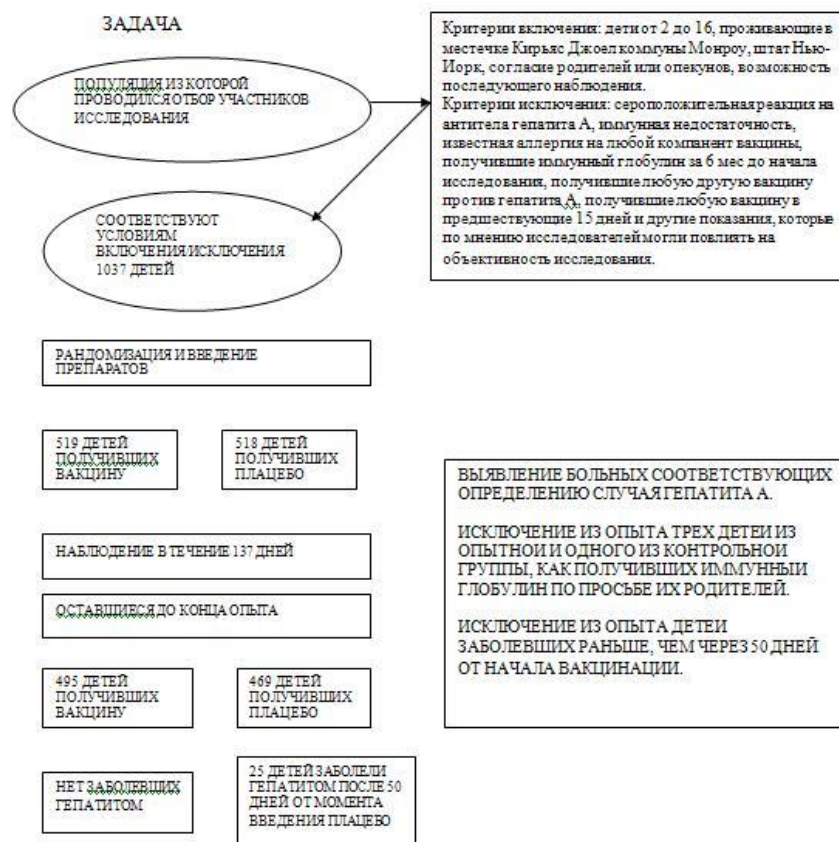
ЗАДАЧА

ПОПУЛЯЦИЯ ИЗ КОТОРОЙ ПРОВОДИЛСЯ ОТБОР УЧАСТНИКОВ ИССЛЕДОВАНИЯ

Критерии включения: дети от 2 до 16, проживающие в местечке Кирьяс Джоел коммуны Монроу, штат Нью-Иорк, согласие родителей или опекунов, возможность последующего наблюдения.
Критерии исключения: серopoложительная реакция на антитела гепатита А, иммунная недостаточность, известная аллергия на любой компанент вакцины, получившие иммунный глобулин за 6 мес до начала исследования, получившие любую другую вакцину против гепатита А, получившие любую вакцину в предшествующие 15 дней и другие показания, которые по мнению исследователей могли повлиять на объективность исследования.

СООТВЕТСТВУЮТ УСЛОВИЯМ ВКЛЮЧЕНИЯ ИСКЛЮЧЕНИЯ 1037 ДЕТЕЙ

РАНДОМИЗАЦИЯ И ВВЕДЕНИЕ ПРЕПАРАТОВ

519 ДЕТЕЙ ПОЛУЧИВШИХ ВАКЦИНУ

518 ДЕТЕЙ ПОЛУЧИВШИХ ПЛАЦЕБО

НАБЛЮДЕНИЕ В ТЕЧЕНИЕ 137 ДНЕЙ

ОСТАВШИЕСЯ ДО КОНЦА ОПЫТА

495 ДЕТЕЙ ПОЛУЧИВШИХ ВАКЦИНУ

469 ДЕТЕЙ ПОЛУЧИВШИХ ПЛАЦЕБО

НЕТ ЗАБОЛЕВШИХ ГЕПАТИТОМ

25 ДЕТЕЙ ЗАБОЛЕЛИ ГЕПАТИТОМ ПОСЛЕ 50 ДНЕЙ ОТ МОМЕНТА ВВЕДЕНИЯ ПЛАЦЕБО

ВЫЯВЛЕНИЕ БОЛЬНЫХ СООТВЕТСТВУЮЩИХ ОПРЕДЕЛЕНИЮ СЛУЧАЯ ГЕПАТИТА А.

ИСКЛЮЧЕНИЕ ИЗ ОПЫТА ТРЕХ ДЕТЕИ ИЗ ОПЫТНОИ И ОДНОГО ИЗ КОНТРОЛЬНОИ ГРУППЫ, КАК ПОЛУЧИВШИХ ИММУННЫИ ГЛОБУЛИН ПО ПРОСЬБЕ ИХ РОДИТЕЛЕЙ.

ИСКЛЮЧЕНИЕ ИЗ ОПЫТА ДЕТЕИ ЗАБОЛЕВШИХ РАНЬШЕ, ЧЕМ ЧЕРЕЗ 50 ДНЕЙ ОТ НАЧАЛА ВАКЦИНАЦИИ.